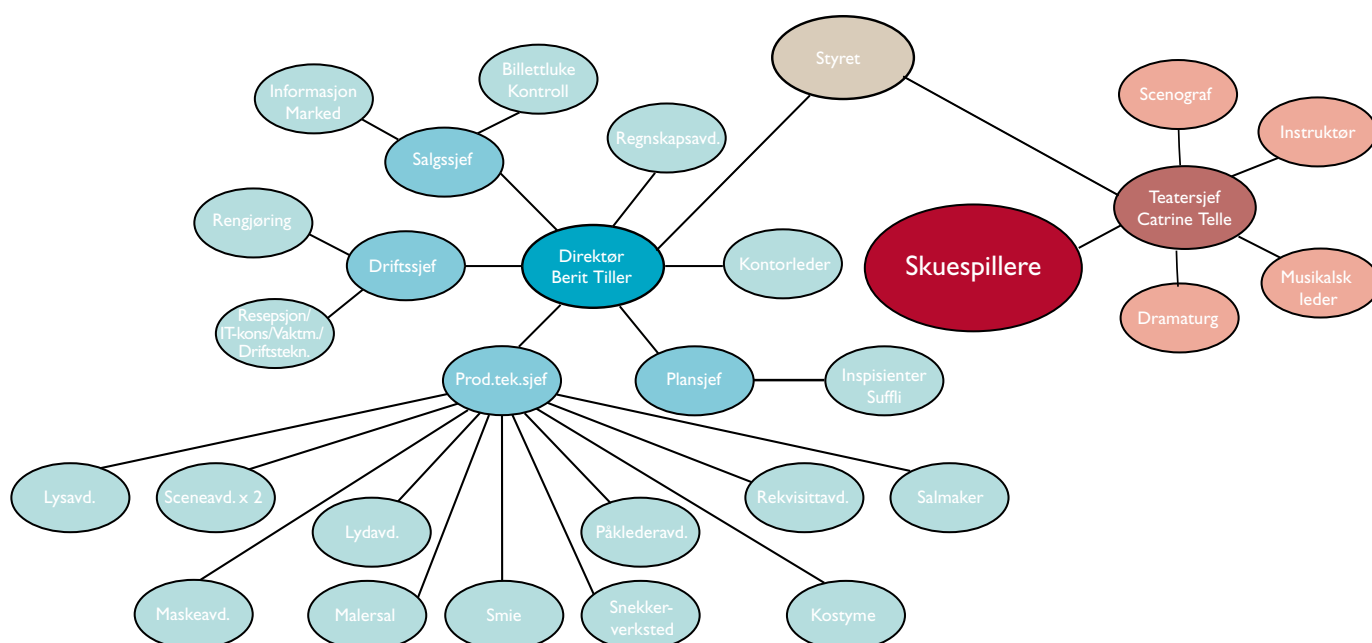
Styret

Informasjon Marked

Billettluke Kontroll

Salgssjef

Regnskapsavd.

Scenograf

Instruktør

Teatersjef Catrine Telle

Rengjøring

Driftssjef

Direktør Berit Tiller

Kontorleder

Skuespillere

Musikalsk leder

Dramaturg

Resepsjon/ IT-kons/Vaktm./ Driftstekn.

Prod.tek.sjef

Plansjef

Inspisienter Suffli

Lysavd.

Sceneavd. x 2

Lydavd.

Påklederavd.

Rekvisittavd.

Salmaker

Maskeavd.

Malersal

Smie

Snekker-verksted

Kostyme